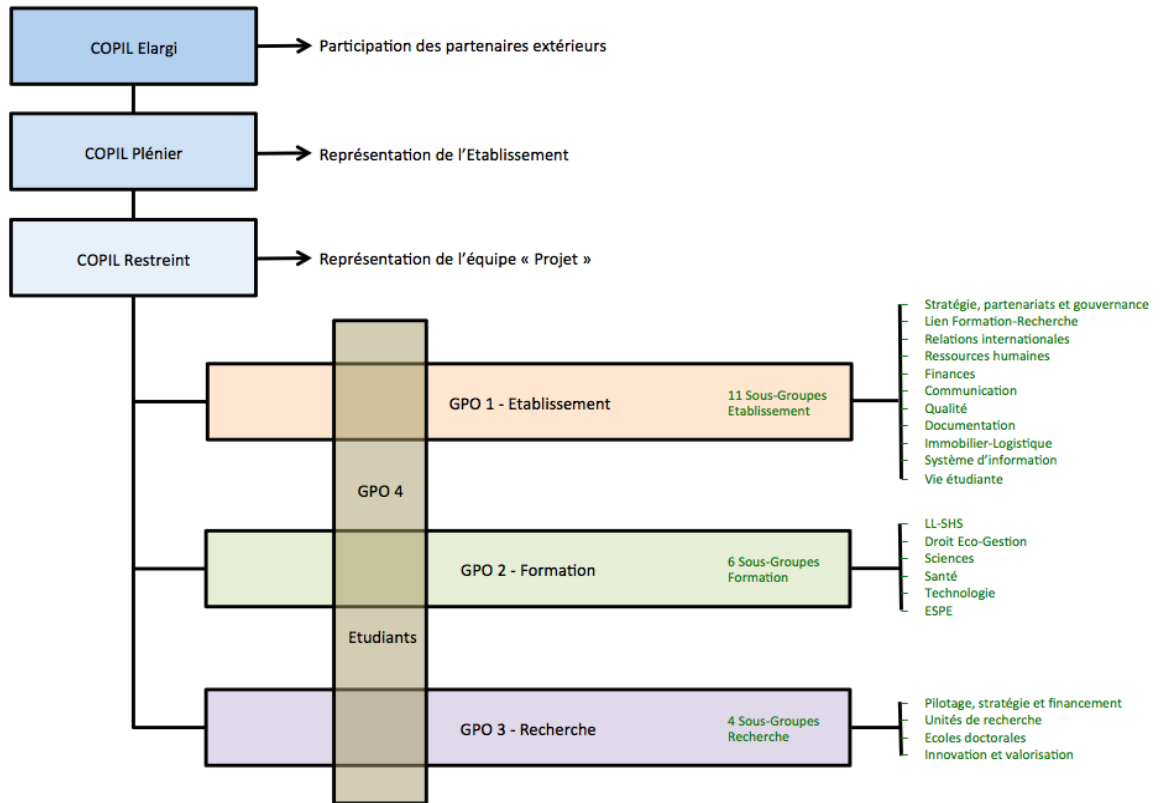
COPIL Elargi
Participation des partenaires extérieurs

COPIL Plénier
Représentation de l'Etablissement

COPIL Restreint
Représentation de l'équipe « Projet »

GPO 1 - Etablissement
11 Sous-Groupes Etablissement

Stratégie, partenariats et gouvernance
Lien Formation-Recherche
Relations internationales
Ressources humaines
Finances
Communication
Qualité
Documentation
Immobilier-Logistique
Système d'information
Vie étudiante

GPO 4
Etudiants

GPO 2 - Formation
6 Sous-Groupes Formation

LL-SHS
Droit Eco-Gestion
Sciences
Santé
Technologie
ESPE

GPO 3 - Recherche
4 Sous-Groupes Recherche

Pilotage, stratégie et financement
Unités de recherche
Ecoles doctorales
Innovation et valorisation